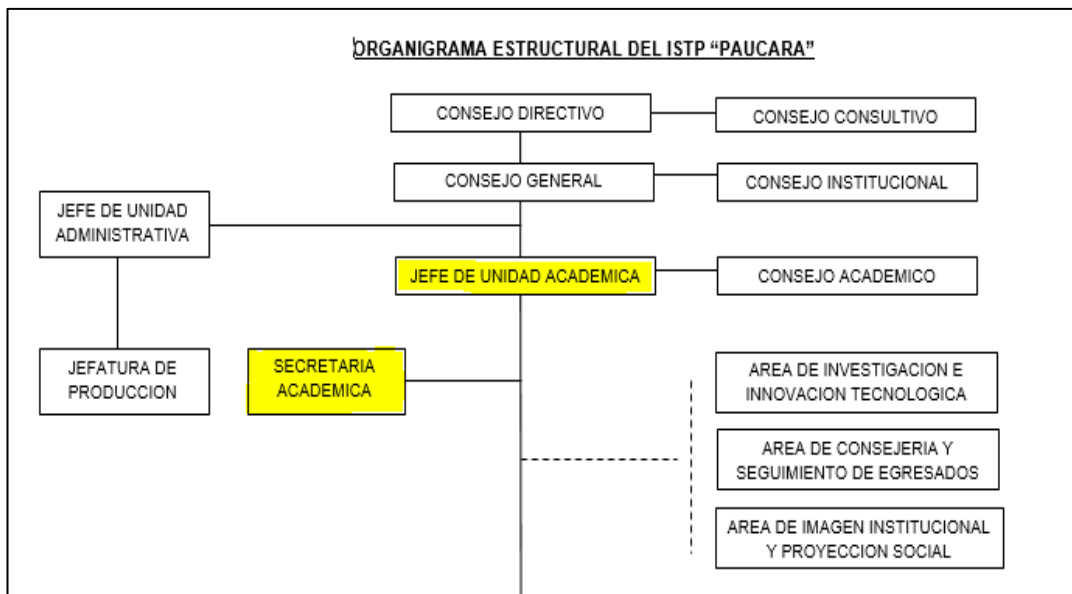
ORGANIGRAMA ESTRUCTURAL DEL ISTP “PAUCARA”

CONSEJO DIRECTIVO

CONSEJO CONSULTIVO

CONSEJO GENERAL

CONSEJO INSTITUCIONAL

JEFE DE UNIDAD ADMINISTRATIVA

JEFE DE UNIDAD ACADEMICA

CONSEJO ACADEMICO

JEFATURA DE PRODUCCION

SECRETARIA ACADEMICA

AREA DE INVESTIGACION E INNOVACION TECNOLOGICA

AREA DE CONSEJERIA Y SEGUIMIENTO DE EGRESADOS

AREA DE IMAGEN INSTITUCIONAL Y PROYECCION SOCIAL